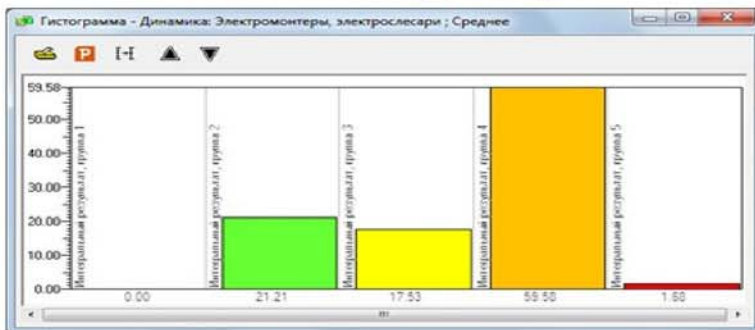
Гистограмма - Динамика: Электромонтеры, электрослесари ; Среднее

P [-]

59.58
50.00
40.00
30.00
20.00
10.00
0.00

Интегральный результат, группа 1
Интегральный результат, группа 2
Интегральный результат, группа 3
Интегральный результат, группа 4
Интегральный результат, группа 5

0.00
21.21
17.53
59.58
1.68